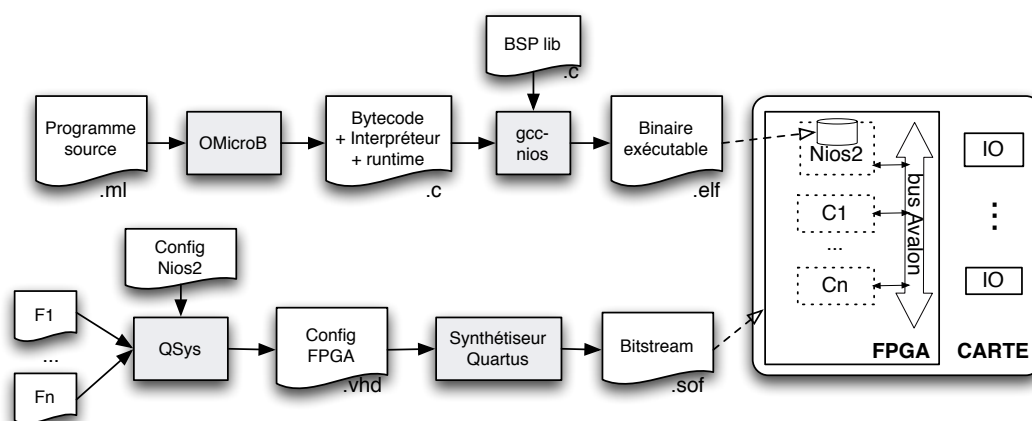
BSP lib
.c

Programme source
.ml

OMicroB

Bytecode + Interpréteur + runtime
.c

gcc-nios

Binaire exécutable
.elf

Nios2

C1

...

Cn

bus Avalon

IO

⋮

IO

FPGA

CARTE

Config Nios2

F1

...

Fn

QSys

Config FPGA
.vhd

Synthétiseur Quartus

Bitstream
.sof